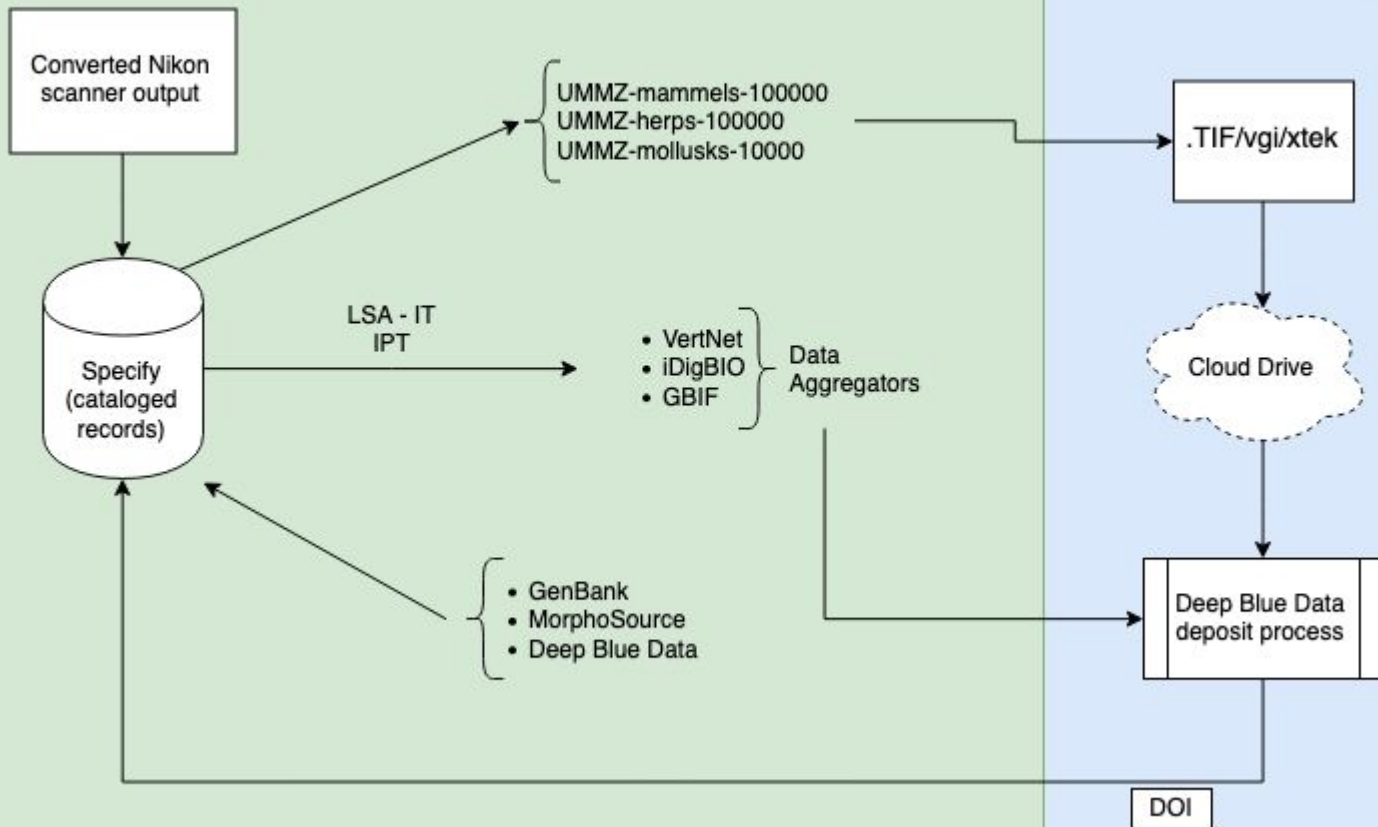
Converted Nikon scanner output

UMMZ-mammels-100000
UMMZ-herps-100000
UMMZ-mollusks-10000

.TIF/vgi/xtek

Specify (cataloged records)

LSA - IT
IPT

• VertNet
• iDigBIO
• GBIF

Data Aggregators

Cloud Drive

• GenBank
• MorphoSource
• Deep Blue Data

Deep Blue Data deposit process

DOI